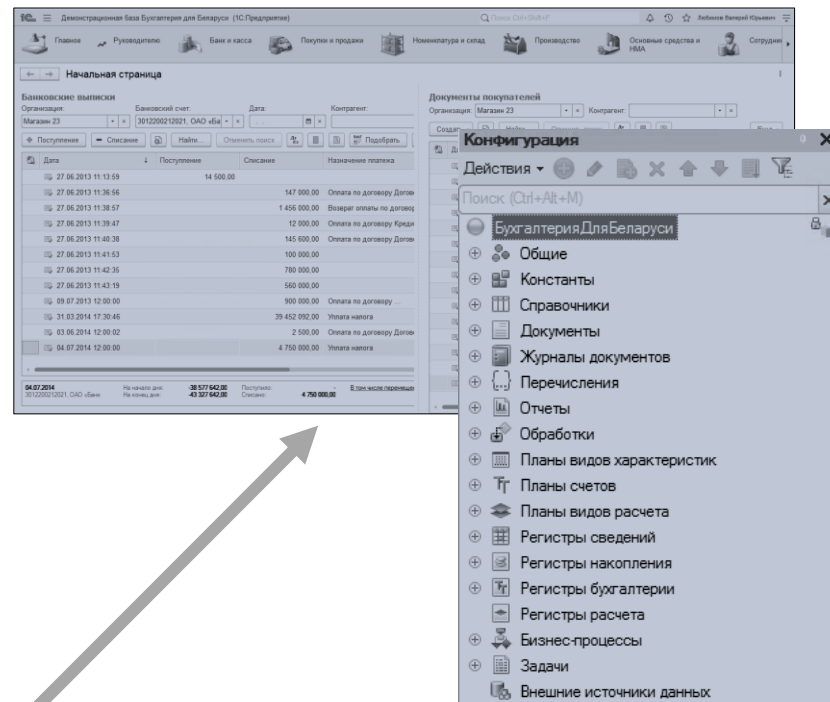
1С ≡ Демонстрационная база Бухгалтерия для Беларуси (1С:Предприятие)

Поиск Ctrl+Shift+F

Любимов Валерий Юрьевич

Главное Руководителю Банк и касса Покупки и продажи Номенклатура и склад Производство Основные средства и НМА Сотрудники

← → Начальная страница

Банковские выписки
Организация: Банковский счет: Дата: Контрагент:
Магазин 23 3012200021021, ОАО «Ба

+ Поступление − Списание Найти... Отменить поиск Подобрать

| Дата | Поступление | Списание | Назначение платежа |
|---|---|---|---|
| 27.06.2013 11:13:59 | 14 500,00 | | |
| 27.06.2013 11:36:56 | | 147 000,00 | Оплата по договору Догов |
| 27.06.2013 11:38:57 | | 1 456 000,00 | Возврат оплаты по договор |
| 27.06.2013 11:39:47 | | 12 000,00 | Оплата по договору Креди |
| 27.06.2013 11:40:38 | | 145 600,00 | Оплата по договору Догов |
| 27.06.2013 11:41:53 | | 100 000,00 | |
| 27.06.2013 11:42:35 | | 780 000,00 | |
| 27.06.2013 11:43:19 | | 560 000,00 | |
| 09.07.2013 12:00:00 | | 900 000,00 | Оплата по договору ... |
| 31.03.2014 17:30:46 | | 39 452 092,00 | Уплата налога |
| 03.06.2014 12:00:02 | | 2 500,00 | Оплата по договору Догов |
| 04.07.2014 12:00:00 | | 4 750 000,00 | Уплата налога |

04.07.2014 На начало дня: -38 577 642,00 Поступило: В том числе перемещ
3012200021021, ОАО «Банк На конец дня: -43 327 642,00 Списано: 4 750 000,00

Документы покупателей
Организация: Магазин 23 Контрагент:
Создать Найти...

Конфигурация
Действия
Поиск (Ctrl+Alt+M)
БухгалтерияДляБеларуси
Общие
Константы
Справочники
Документы
Журналы документов
Перечисления
Отчеты
Обработки
Планы видов характеристик
Планы счетов
Планы видов расчета
Регистры сведений
Регистры накопления
Регистры бухгалтерии
Регистры расчета
Бизнес-процессы
Задачи
Внешние источники данных